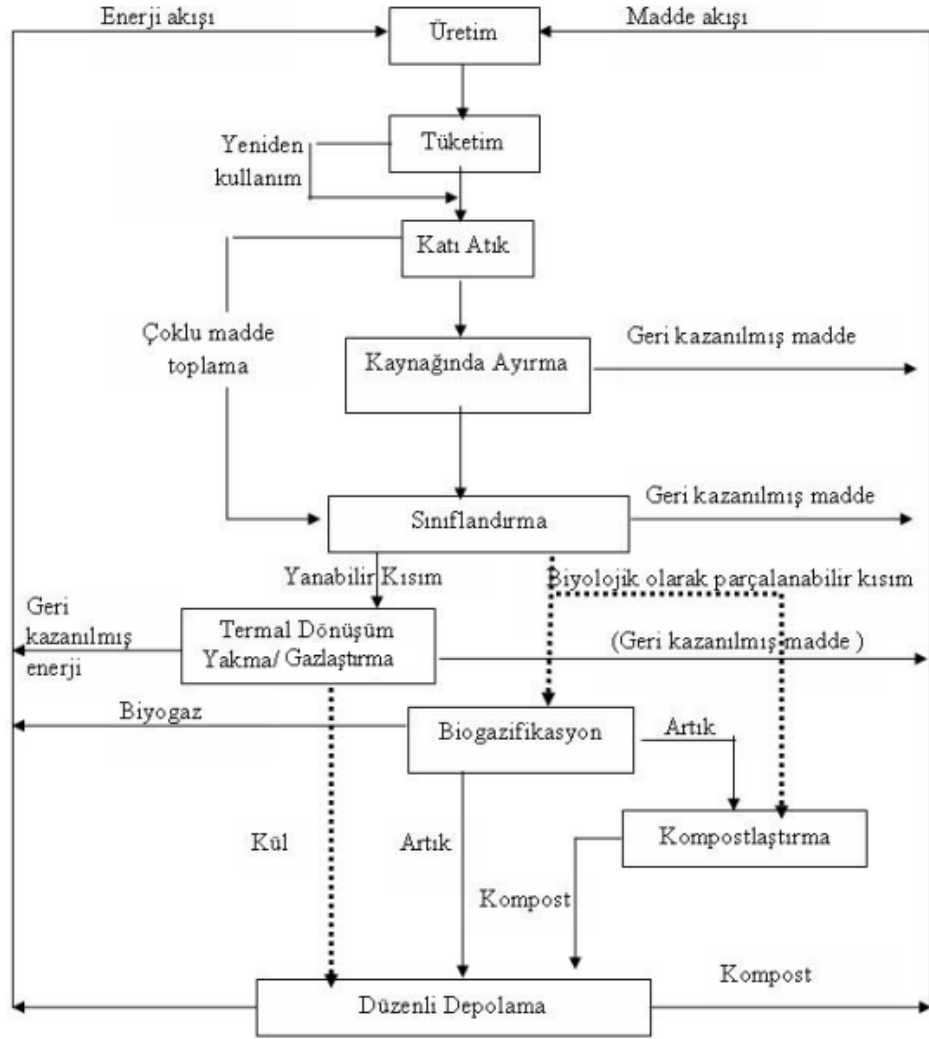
Enerji akışı

Üretim

Madde akışı

Tüketim

Yeniden kullanım

Katı Atık

Çoklu madde toplama

Kaynağında Ayırma

Geri kazanılmış madde

Sınıflandırma

Geri kazanılmış madde

Yanabilir Kısım

Biyolojik olarak parçalanabilir kısım

Geri kazanılmış enerji

Termal Dönüşüm Yakma/ Gazlaştırma

(Geri kazanılmış madde )

Biyogaz

Biogazifikasyon

Artık

Kül

Artık

Kompostlaştırma

Kompost

Kompost

Düzenli Depolama